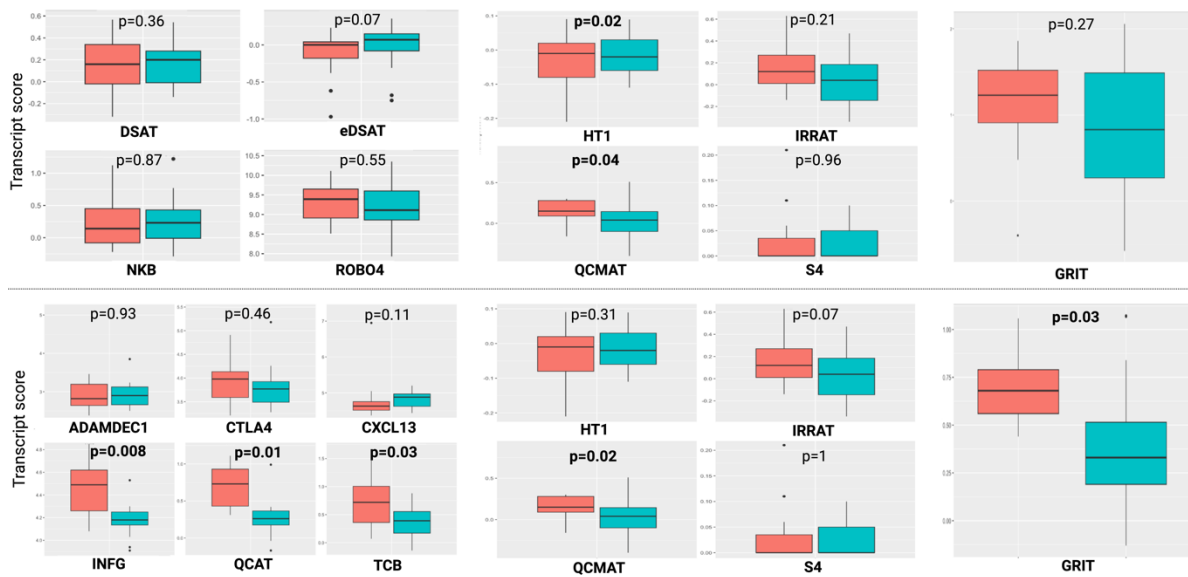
Transcript score

p=0.36
0.6
0.4
0.2
0.0
-0.2
DSAT

p=0.07
0.0
-0.5
-1.0
eDSAT

p=0.02
HT1

p=0.21
IRRAT

p=0.27
GRIT

p=0.87
1.0
0.5
0.0
NKB

p=0.55
10.5
10.0
9.5
9.0
8.5
8.0
ROBO4

p=0.04
QCMAT

p=0.96
S4

GRIT

Transcript score

p=0.93
ADAMDEC1

p=0.46
CTLA4

p=0.11
CXCL13

p=0.31
HT1

p=0.07
IRRAT

p=0.03
GRIT

p=0.008
INFG

p=0.01
QCAT

p=0.03
TCB

p=0.02
QCMAT

p=1
S4

GRIT